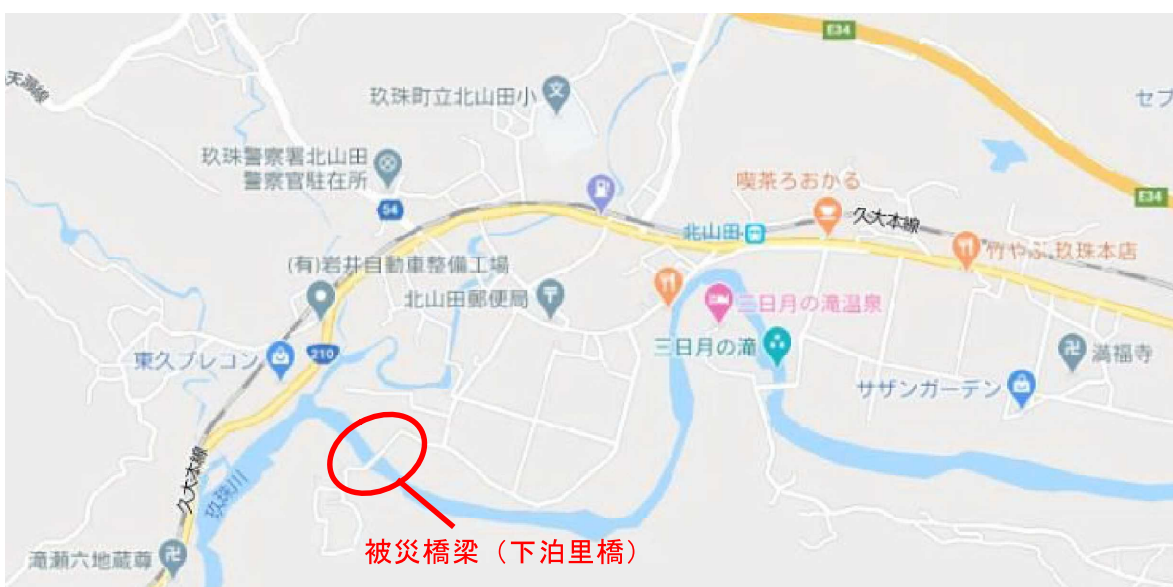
E34
天瀬線
玖珠町立北山田小
セブ
玖珠警察署北山田警察官駐在所
54
喫茶ろおかる
E34
北山田
久大本線
竹やぶ玖珠本店
(有)岩井自動車整備工場
北山田郵便局
三日月の滝温泉
三日月の滝
満福寺
210
東久プレコン
サザンガーデン
久大本線
玖珠川
滝瀬六地蔵尊
被災橋梁（下泊里橋）